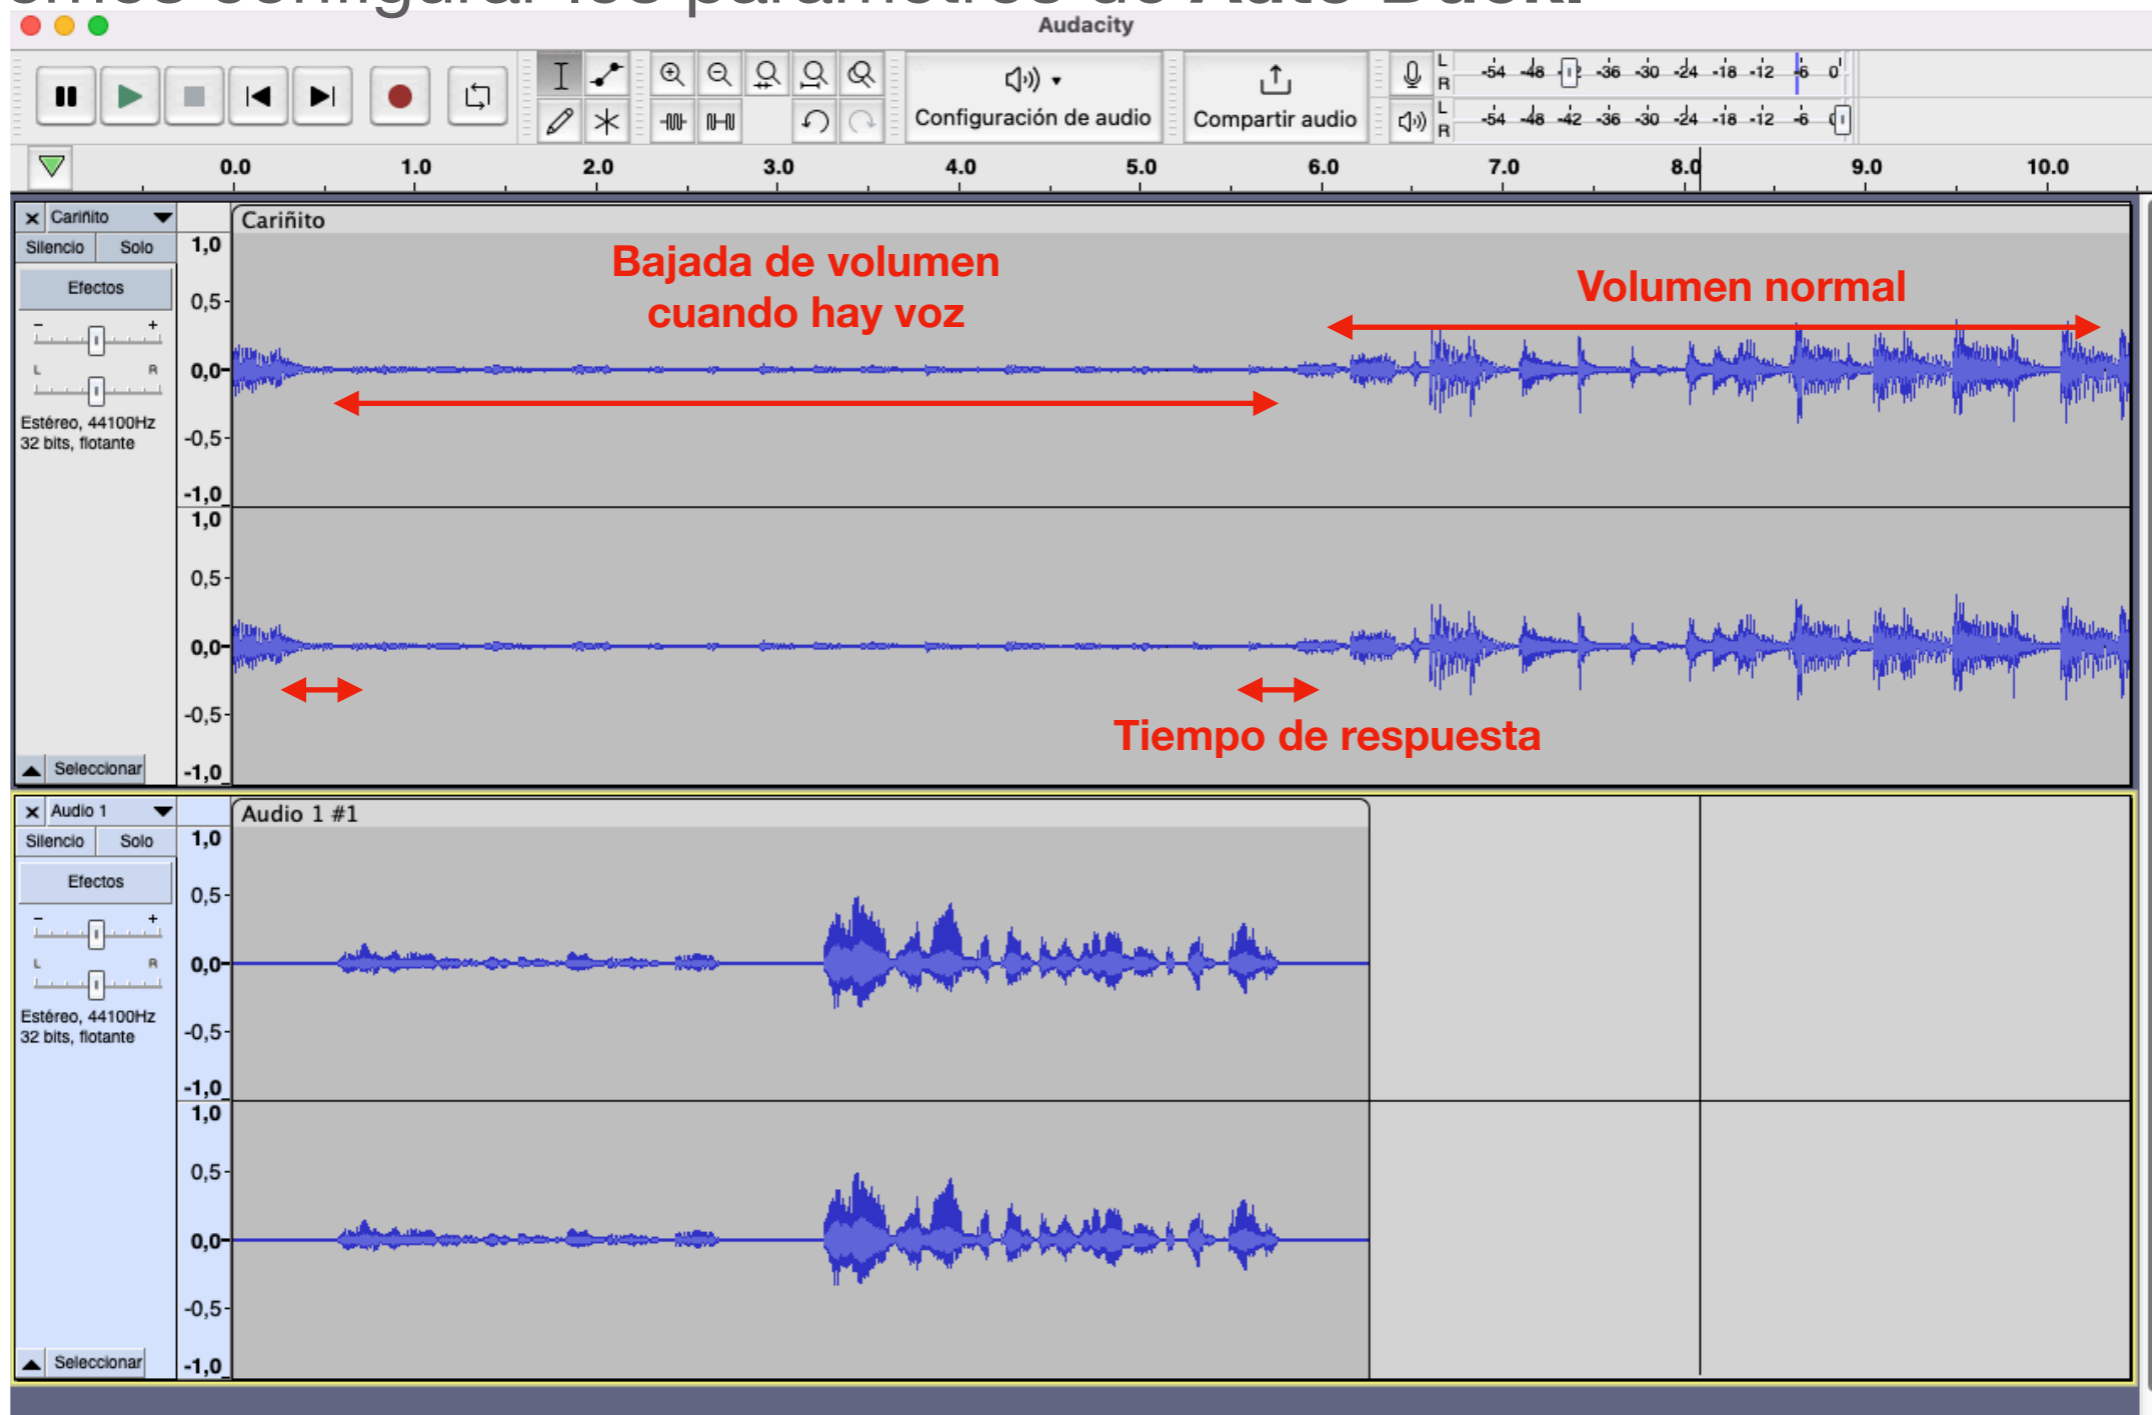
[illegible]

Audacity

Configuración de audio

Compartir audio

L R -54 -48 -36 -30 -24 -18 -12 -6 0

L R -54 -48 -42 -36 -30 -24 -18 -12 -6

0.0 1.0 2.0 3.0 4.0 5.0 6.0 7.0 8.0 9.0 10.0

Cariñito

Silencio Solo

Efectos

- +

L R

Estéreo, 44100Hz
32 bits, flotante

Seleccionar

Cariñito

1,0
0,5
0,0
-0,5
-1,0
1,0
0,5
0,0
-0,5
-1,0

Bajada de volumen cuando hay voz

Volumen normal

Tiempo de respuesta

Audio 1

Silencio Solo

Efectos

- +

L R

Estéreo, 44100Hz
32 bits, flotante

Seleccionar

Audio 1 #1

1,0
0,5
0,0
-0,5
-1,0
1,0
0,5
0,0
-0,5
-1,0